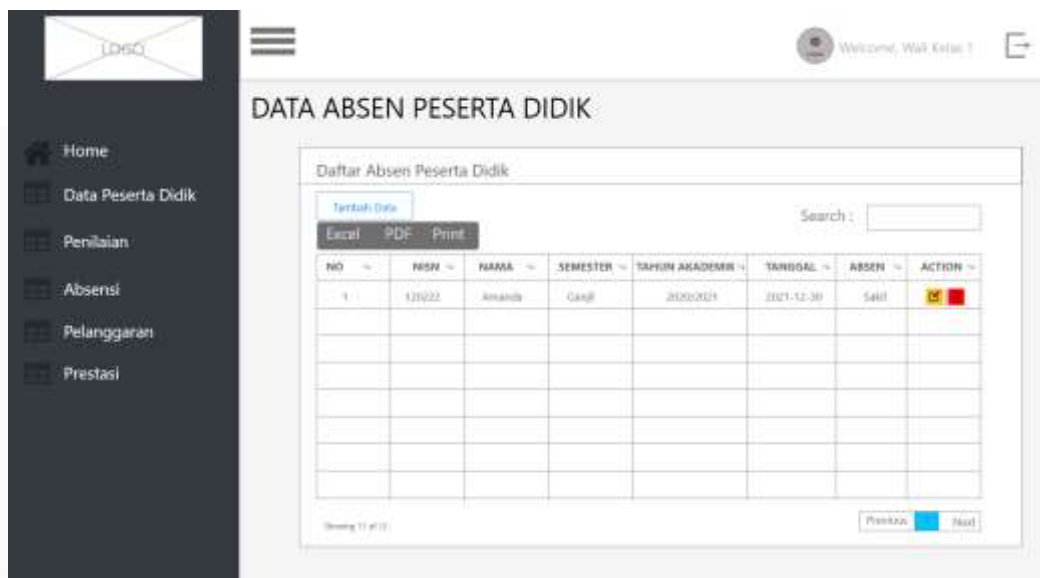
LOGO

Welcome, Wali Kelas 1

DATA ABSEN PESERTA DIDIK

Home
Data Peserta Didik
Penilaian
Absensi
Pelanggaran
Prestasi

Daftar Absen Peserta Didik

Tambah Data

Excel PDF Print

Search :

| NO | NISN | NAMA | SEMESTER | TAHUN AKADEMIK | TANGGAL | ABSEN | ACTION |
|---|---|---|---|---|---|---|---|
| 1 | 123222 | Amanda | Ganjil | 2020/2021 | 2021-12-30 | Sakit | |
| | | | | | | | |
| | | | | | | | |
| | | | | | | | |
| | | | | | | | |
| | | | | | | | |
| | | | | | | | |
| | | | | | | | |
| | | | | | | | |

Showing 1 of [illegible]

Previous Next